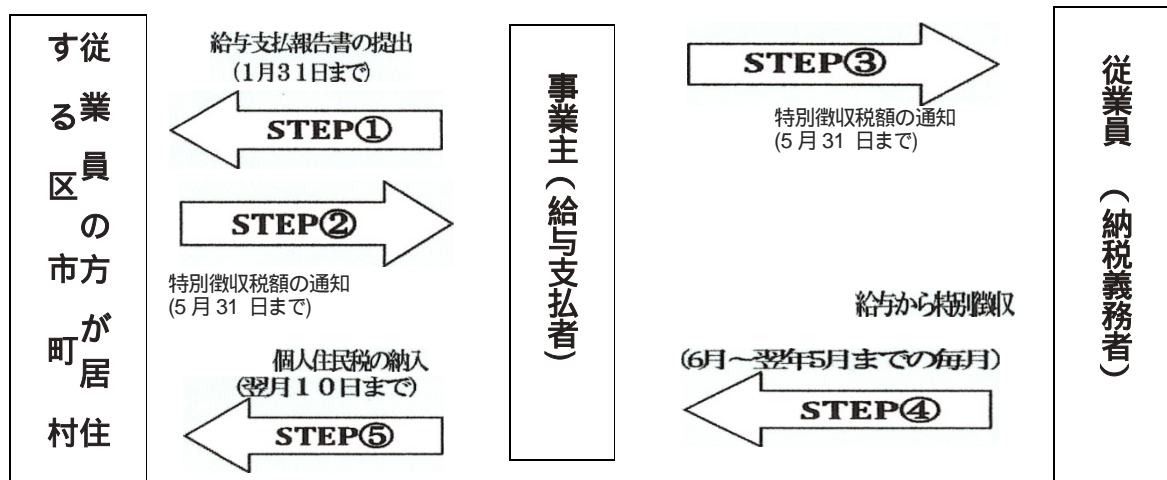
従業員の方が居住する区市町村

給与支払報告書の提出
（1月31日まで）

STEP①

STEP②

特別徴収税額の通知
(5 月 31 日まで)

個人住民税の納入
（翌月10日まで）

STEP⑤

事業主（給与支払者）

STEP③

特別徴収税額の通知
(5 月 31 日まで)

給与から特別徴収

（6月～翌年5月までの毎月）

STEP④

従業員（納税義務者）